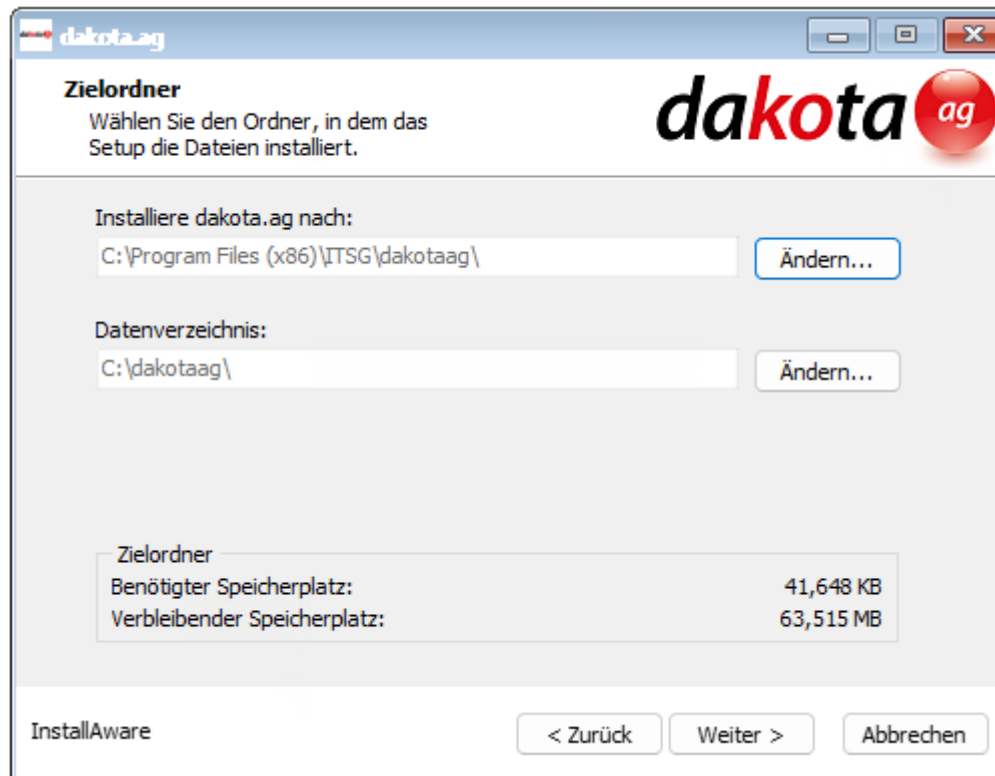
dakota.ag

**Zielordner**
Wählen Sie den Ordner, in dem das Setup die Dateien installiert.

dakota ag

Installiere dakota.ag nach:
C:\Program Files (x86)\ITSG\dakotaag\
Ändern...

Datenverzeichnis:
C:\dakotaag\
Ändern...

Zielordner
Benötigter Speicherplatz: 41,648 KB
Verbleibender Speicherplatz: 63,515 MB

InstallAware
< Zurück
Weiter >
Abbrechen